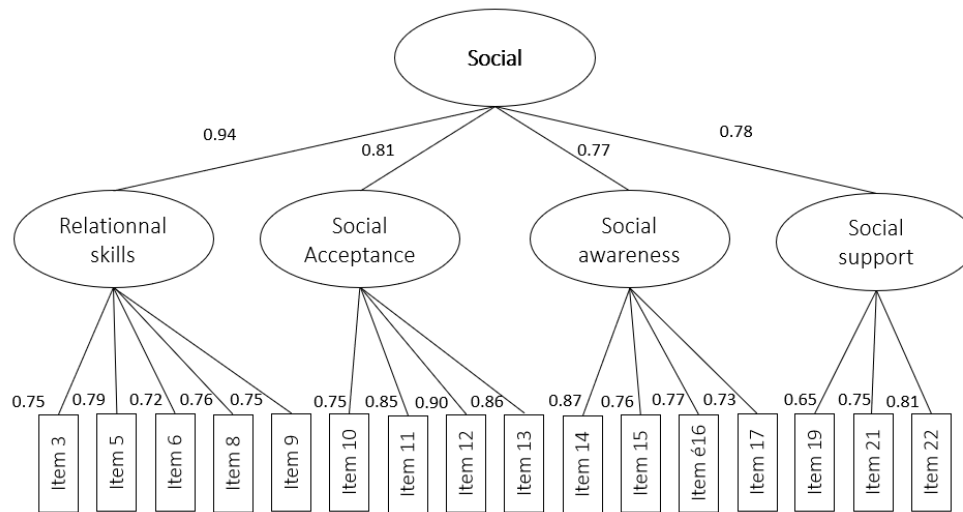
Social

0.94
0.81
0.77
0.78

Relationnal skills
Social Acceptance
Social awareness
Social support

0.75
0.79
0.72
0.76
0.75
0.75
0.85
0.90
0.86
0.87
0.76
0.77
0.73
0.65
0.75
0.81

Item 3
Item 5
Item 6
Item 8
Item 9
Item 10
Item 11
Item 12
Item 13
Item 14
Item 15
Item é16
Item 17
Item 19
Item 21
Item 22